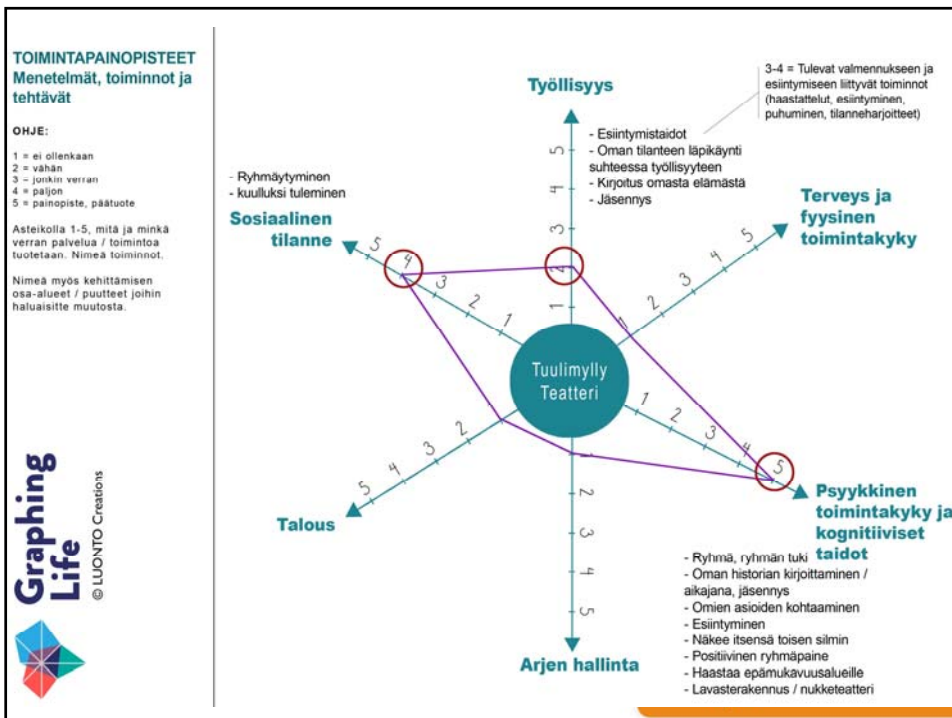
TOIMINTAPAINOPISTEET
Menetelmät, toiminnot ja tehtävät

OHJE:

1 = ei ollenkaan
2 = vähän
3 = jonkin verran
4 = paljon
5 = painopiste, päätuote

Asteikolla 1-5, mitä ja minkä verran palvelua / toimintoa tuotetaan. Nimeä toiminnot.

Nimeä myös kehittämisen osa-alueet / puutteet joihin haluaisitte muutosta.

Graphing Life
© LUONTO Creations

Työllisyys

3-4 = Tulevat valmennukseen ja esiintymiseen liittyvät toiminnot (haastattelut, esiintyminen, puhuminen, tilanneharjoitteet)

- Esiintymistaidot
- Oman tilanteen läpikäynti suhteessa työllisyyteen
- Kirjoitus omasta elämästä
- Jäsennys

- Ryhmäytyminen
- kuulluksi tuleminen

Sosiaalinen tilanne

Terveys ja fyysinen toimintakyky

Tuulimylly Teatteri

Talous

Psyykkinen toimintakyky ja kognitiiviset taidot

Arjen hallinta

- Ryhmä, ryhmän tuki
- Oman historian kirjoittaminen / aikajana, jäsennys
- Omien asioiden kohtaaminen
- Esiintyminen
- Näkee itsensä toisen silmin
- Positiivinen ryhmäpaine
- Haastaa epämukavuusalueille
- Lavasterakennus / nukketeatteri

1 2 3 4 5
1 2 3 4 5
1 2 3 4 5
1 2 3 4 5
2 3 4 5
2 3 4 5